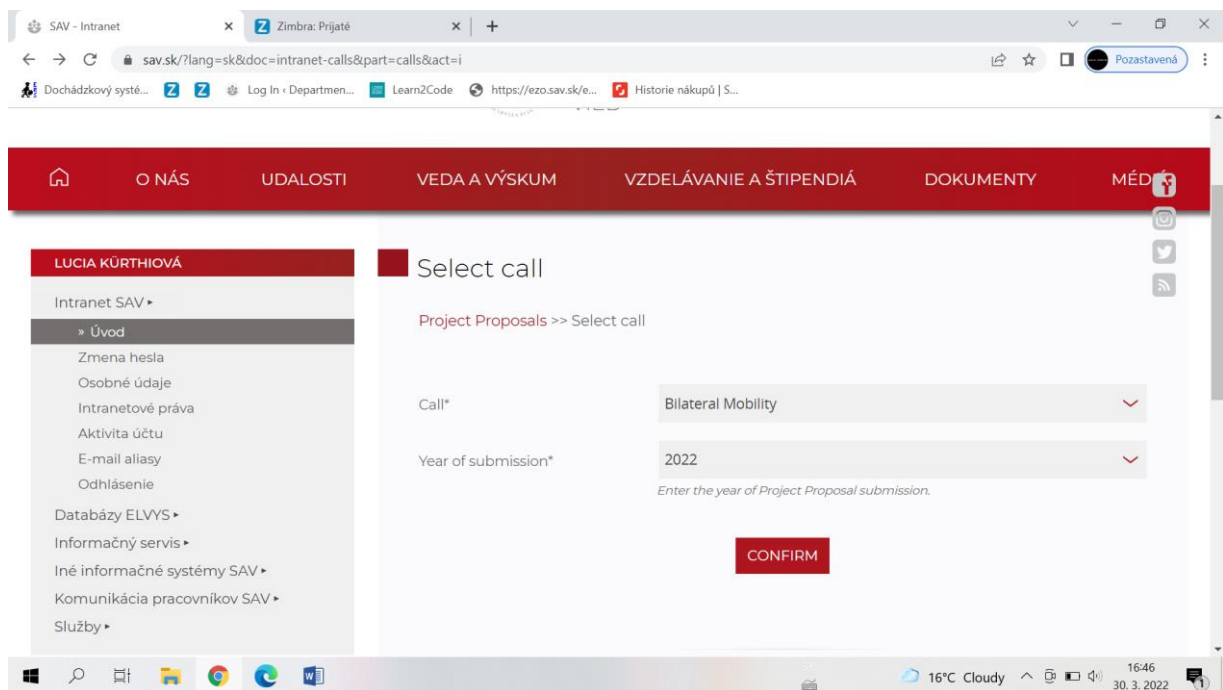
SAV - Intranet
Zimbra: Prijaté
sav.sk/?lang=sk&doc=intranet-calls&part=calls&act=i
Pozastavená
Dochádzkový systé... Log In ‹ Departmen... Learn2Code https://ezo.sav.sk/e... Historie nákupů | S...

O NÁS UDALOSTI VEDA A VÝSKUM VZDELÁVANIE A ŠTIPENDIÁ DOKUMENTY MÉD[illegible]

LUCIA KÜRTHIOVÁ
Intranet SAV ▸
» Úvod
Zmena hesla
Osobné údaje
Intranetové práva
Aktivita účtu
E-mail aliasy
Odhlásenie
Databázy ELVYS ▸
Informačný servis ▸
Iné informačné systémy SAV ▸
Komunikácia pracovníkov SAV ▸
Služby ▸

Select call

Project Proposals >> Select call

Call* Bilateral Mobility

Year of submission* 2022
Enter the year of Project Proposal submission.

CONFIRM

16°C Cloudy 16:46 30. 3. 2022